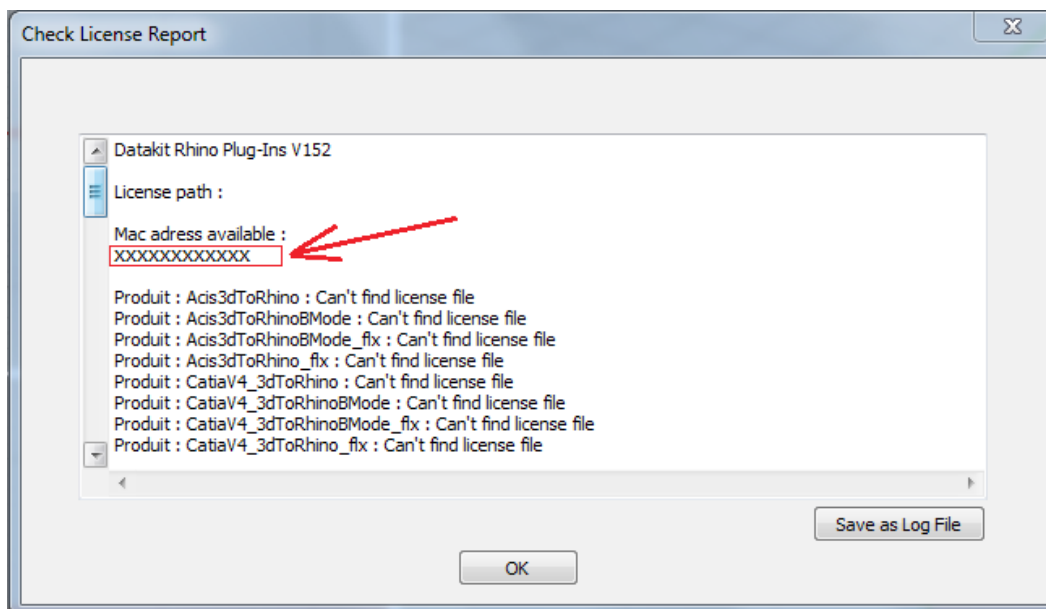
Check License Report

Datakit Rhino Plug-Ins V152

License path :

Mac adress available :
XXXXXXXXXXXX

Produit : Acis3dToRhino : Can't find license file
Produit : Acis3dToRhinoBMode : Can't find license file
Produit : Acis3dToRhinoBMode_flx : Can't find license file
Produit : Acis3dToRhino_flx : Can't find license file
Produit : CatiaV4_3dToRhino : Can't find license file
Produit : CatiaV4_3dToRhinoBMode : Can't find license file
Produit : CatiaV4_3dToRhinoBMode_flx : Can't find license file
Produit : CatiaV4_3dToRhino_flx : Can't find license file

Save as Log File

OK